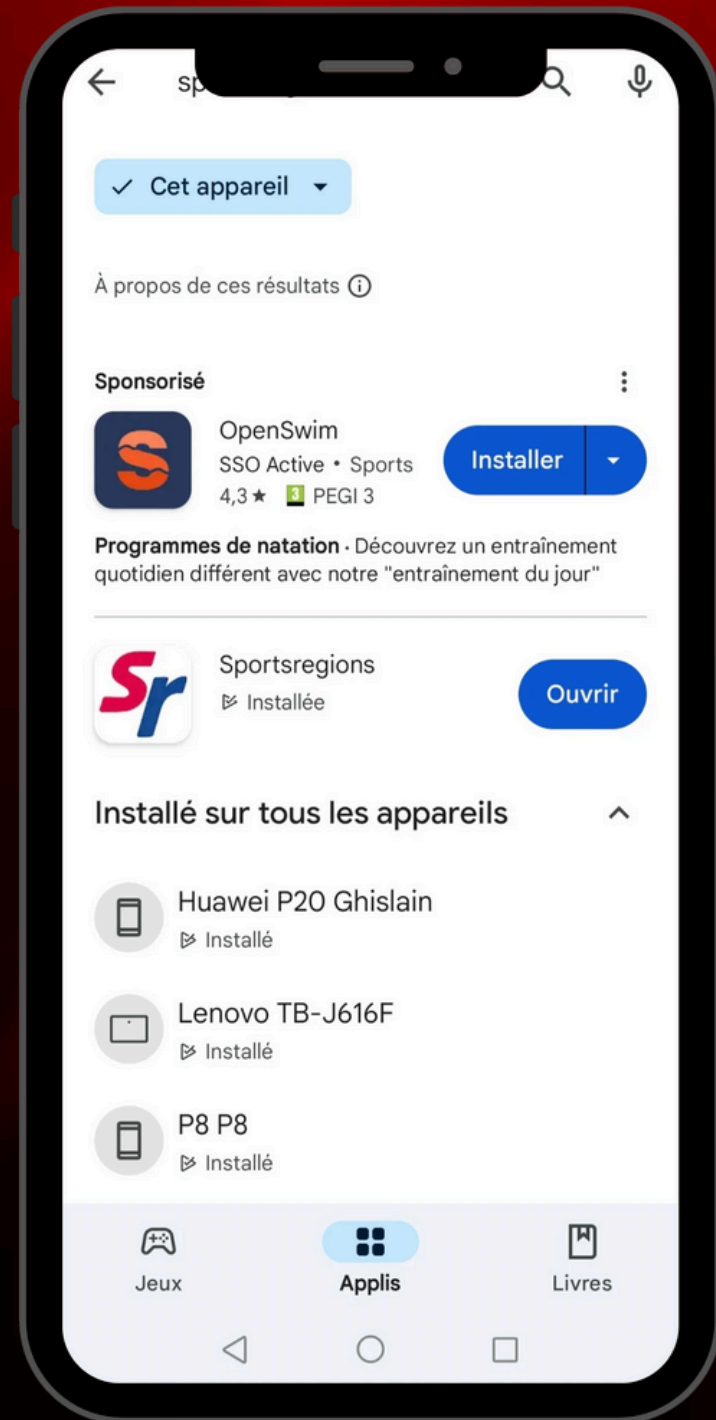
sp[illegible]

✓ Cet appareil

À propos de ces résultats ⓘ

Sponsorisé

OpenSwim
SSO Active • Sports
4,3 ★ 3 PEGI 3

Installer

**Programmes de natation** · Découvrez un entraînement quotidien différent avec notre "entraînement du jour"

Sr

Sportsregions
Installée

Ouvrir

Installé sur tous les appareils

Huawei P20 Ghislain
Installé

Lenovo TB-J616F
Installé

P8 P8
Installé

Jeux

Applis

Livres